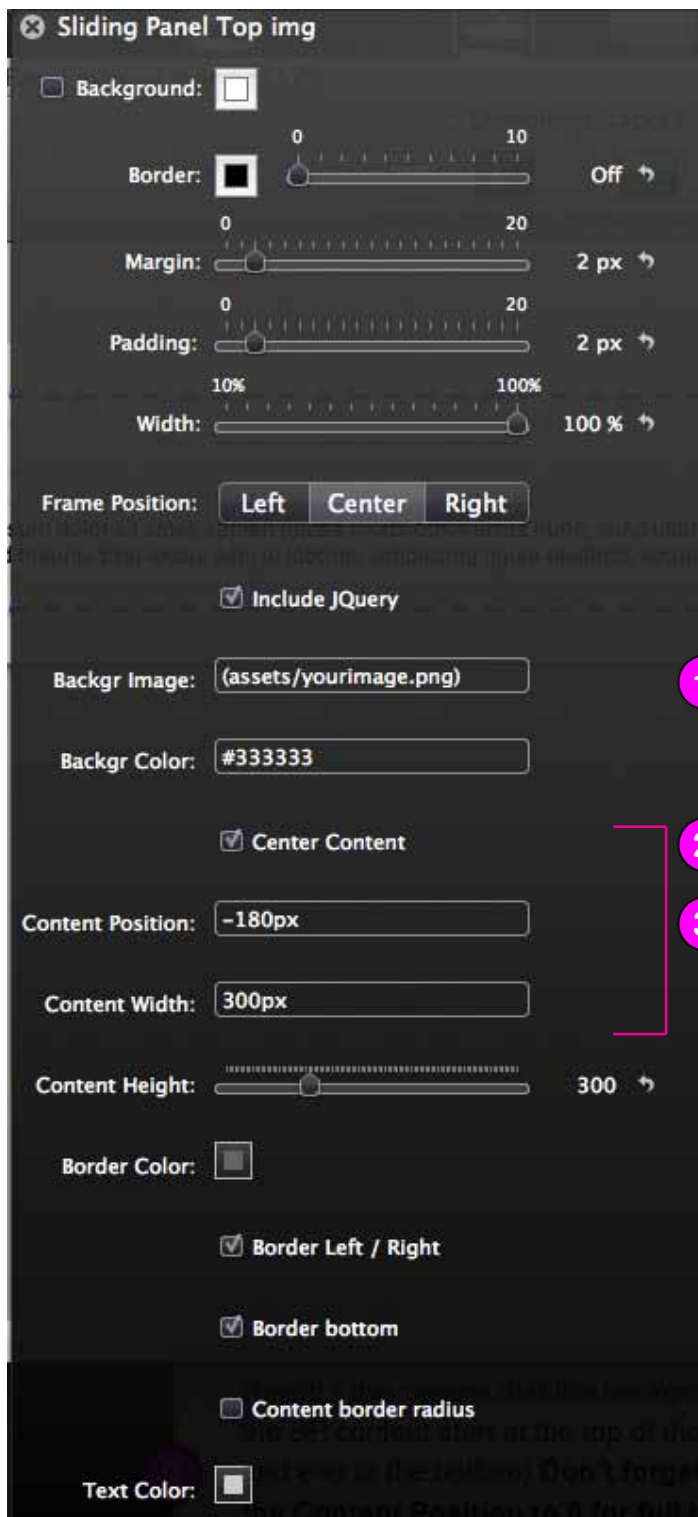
Sliding Panel Top img

Background:

Border: 0 10 Off

Margin: 0 20 2 px

Padding: 0 20 2 px

Width: 10% 100% 100 %

Frame Position: Left Center Right

Include JQuery

Backgr Image: (assets/yourimage.png)

Backgr Color: #333333

Center Content

Content Position: -180px

Content Width: 300px

Content Height: 300

Border Color:

Border Left / Right

Border bottom

Content border radius

Text Color: